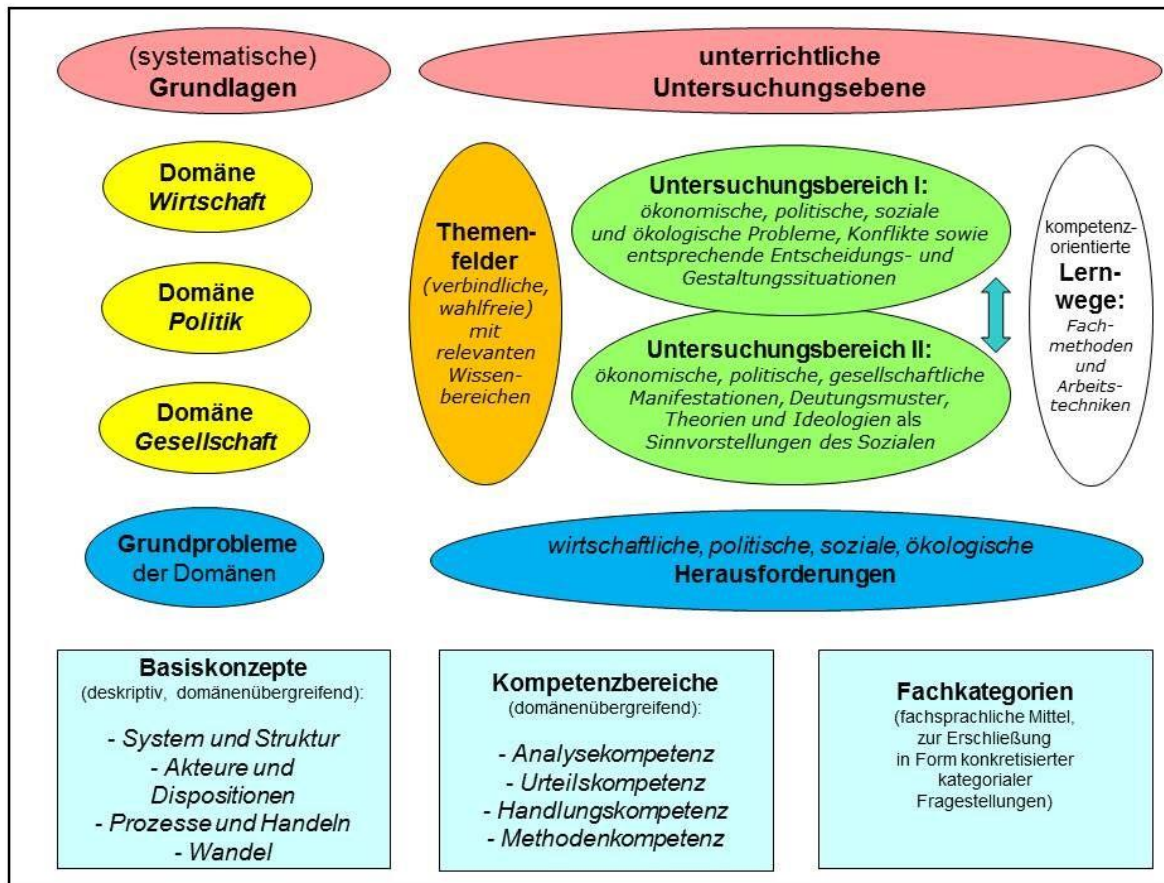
(systematische) Grundlagen

unterrichtliche Untersuchungsebene

Domäne Wirtschaft

Domäne Politik

Domäne Gesellschaft

Themenfelder (verbindliche, wahlfreie) mit relevanten Wissenbereichen

Untersuchungsbereich I: ökonomische, politische, soziale und ökologische Probleme, Konflikte sowie entsprechende Entscheidungs- und Gestaltungssituationen

Untersuchungsbereich II: ökonomische, politische, gesellschaftliche Manifestationen, Deutungsmuster, Theorien und Ideologien als Sinnvorstellungen des Sozialen

kompetenzorientierte Lernwege: Fachmethoden und Arbeitstechniken

Grundprobleme der Domänen

wirtschaftliche, politische, soziale, ökologische Herausforderungen

Basiskonzepte (deskriptiv, domänenübergreifend):

- System und Struktur
- Akteure und Dispositionen
- Prozesse und Handeln
- Wandel

Kompetenzbereiche (domänenübergreifend):

- Analysekompetenz
- Urteilskompetenz
- Handlungskompetenz
- Methodenkompetenz

Fachkategorien (fachsprachliche Mittel, zur Erschließung in Form konkretisierter kategorialer Fragestellungen)